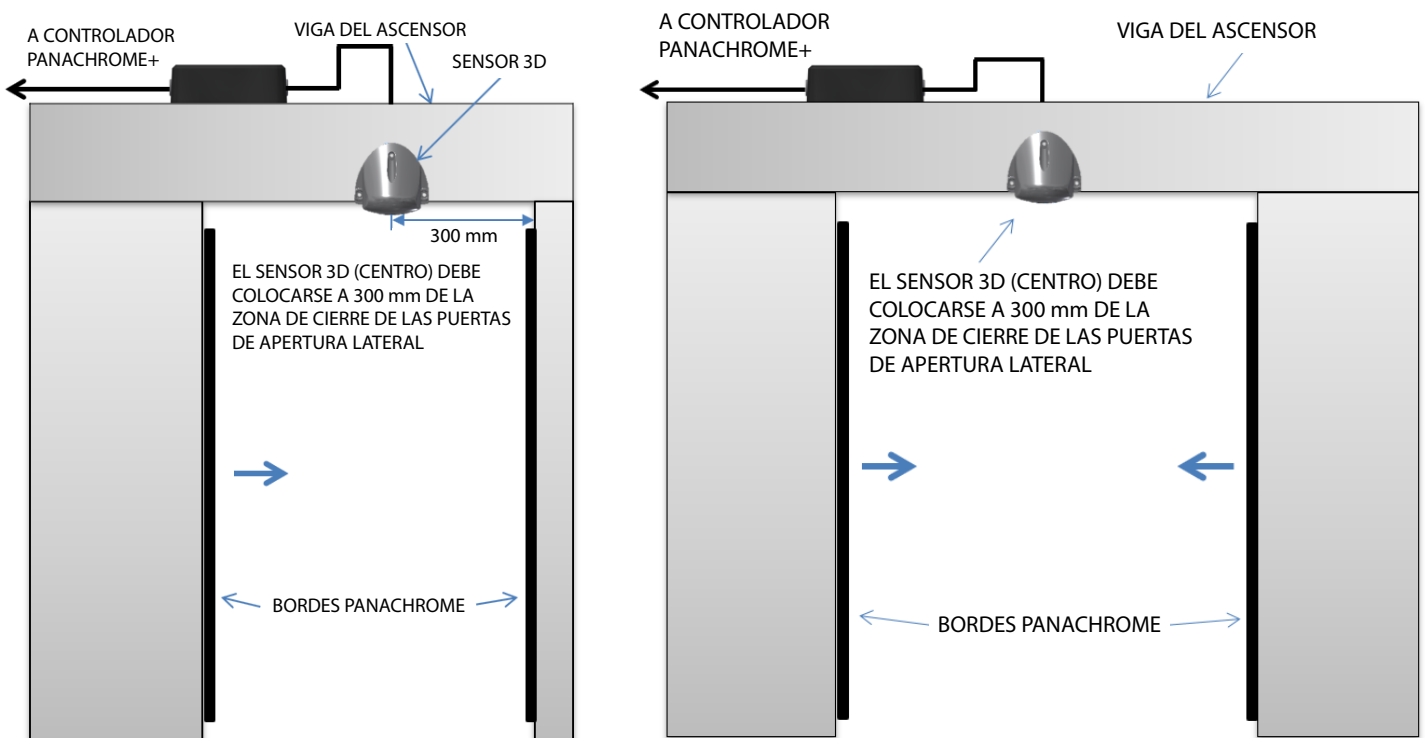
A CONTROLADOR PANACHROME+

VIGA DEL ASCENSOR

SENSOR 3D

300 mm

EL SENSOR 3D (CENTRO) DEBE COLOCARSE A 300 mm DE LA ZONA DE CIERRE DE LAS PUERTAS DE APERTURA LATERAL

BORDES PANACHROME

A CONTROLADOR PANACHROME+

VIGA DEL ASCENSOR

EL SENSOR 3D (CENTRO) DEBE COLOCARSE A 300 mm DE LA ZONA DE CIERRE DE LAS PUERTAS DE APERTURA LATERAL

BORDES PANACHROME